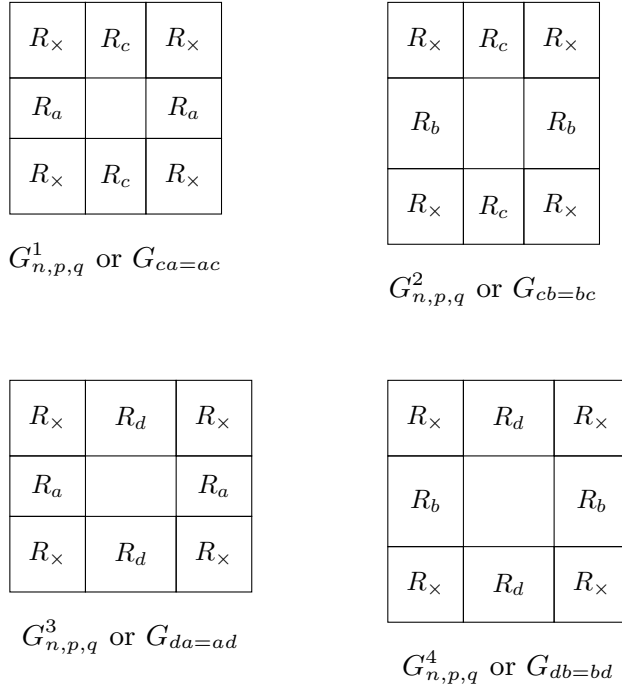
| $R_\times$ | $R_c$ | $R_\times$ |
|---|---|---|
| $R_a$ | | $R_a$ |
| $R_\times$ | $R_c$ | $R_\times$ |

$G^1_{n,p,q}$ or $G_{ca=ac}$

| $R_\times$ | $R_c$ | $R_\times$ |
|---|---|---|
| $R_b$ | | $R_b$ |
| $R_\times$ | $R_c$ | $R_\times$ |

$G^2_{n,p,q}$ or $G_{cb=bc}$

| $R_\times$ | $R_d$ | $R_\times$ |
|---|---|---|
| $R_a$ | | $R_a$ |
| $R_\times$ | $R_d$ | $R_\times$ |

$G^3_{n,p,q}$ or $G_{da=ad}$

| $R_\times$ | $R_d$ | $R_\times$ |
|---|---|---|
| $R_b$ | | $R_b$ |
| $R_\times$ | $R_d$ | $R_\times$ |

$G^4_{n,p,q}$ or $G_{db=bd}$